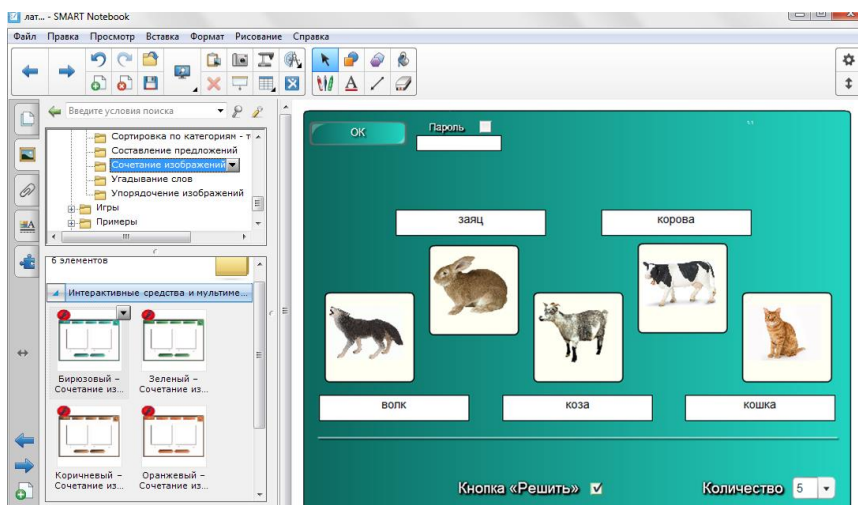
лат... - SMART Notebook

Файл Правка Просмотр Вставка Формат Рисование Справка

Введите условия поиска

Сортировка по категориям - т
Составление предложений
Сочетание изображений
Угадывание слов
Упорядочение изображений
Игры
Примеры

6 элементов

Интерактивные средства и мультиме...

Бирюзовый – Сочетание из...
Зеленый – Сочетание из...
Коричневый – Сочетание из...
Оранжевый – Сочетание из...

OK
Пароль

заяц
корова
волк
коза
кошка

Кнопка «Решить»
Количество 5